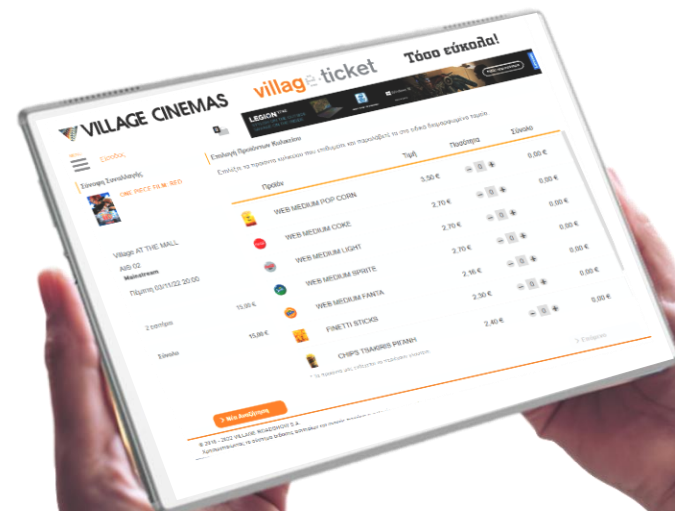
village ticket Τόσο εύκολα!

VILLAGE CINEMAS

LEGION

Είσοδος

Σύνοψη Συναλλαγής

ONE PIECE FILM: RED

Village AT THE MALL

Αίθ 02

Mainstream

Πέμπτη 03/11/22 20:00

2 εισιτήρια 15,00 €

Σύνολο 15,00 €

Επιλογή Προϊόντων Κυλικείου

Επιλέξτε τα προϊόντα κυλικείου που επιθυμείτε και παραλάβετε τα στο ειδικό διαμορφωμένο ταμείο

| Προϊόν | Τιμή | Ποσότητα | Σύνολο |
|---|---|---|---|
| WEB MEDIUM POP CORN | 3,50 € | 0 | 0,00 € |
| WEB MEDIUM COKE | 2,70 € | 0 | 0,00 € |
| WEB MEDIUM LIGHT | 2,70 € | 0 | 0,00 € |
| WEB MEDIUM SPRITE | 2,70 € | 0 | 0,00 € |
| WEB MEDIUM FANTA | 2,15 € | 0 | 0,00 € |
| FINETTI STICKS | 2,50 € | 0 | 0,00 € |
| CHIPS TSAKIRIS ΡΙΓΑΝΗ | 2,40 € | 0 | 0,00 € |

> Επόμενο

> Νέα Αναζήτηση

© 2018 - 2022 VILLAGE ROADSHOW S.A.

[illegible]